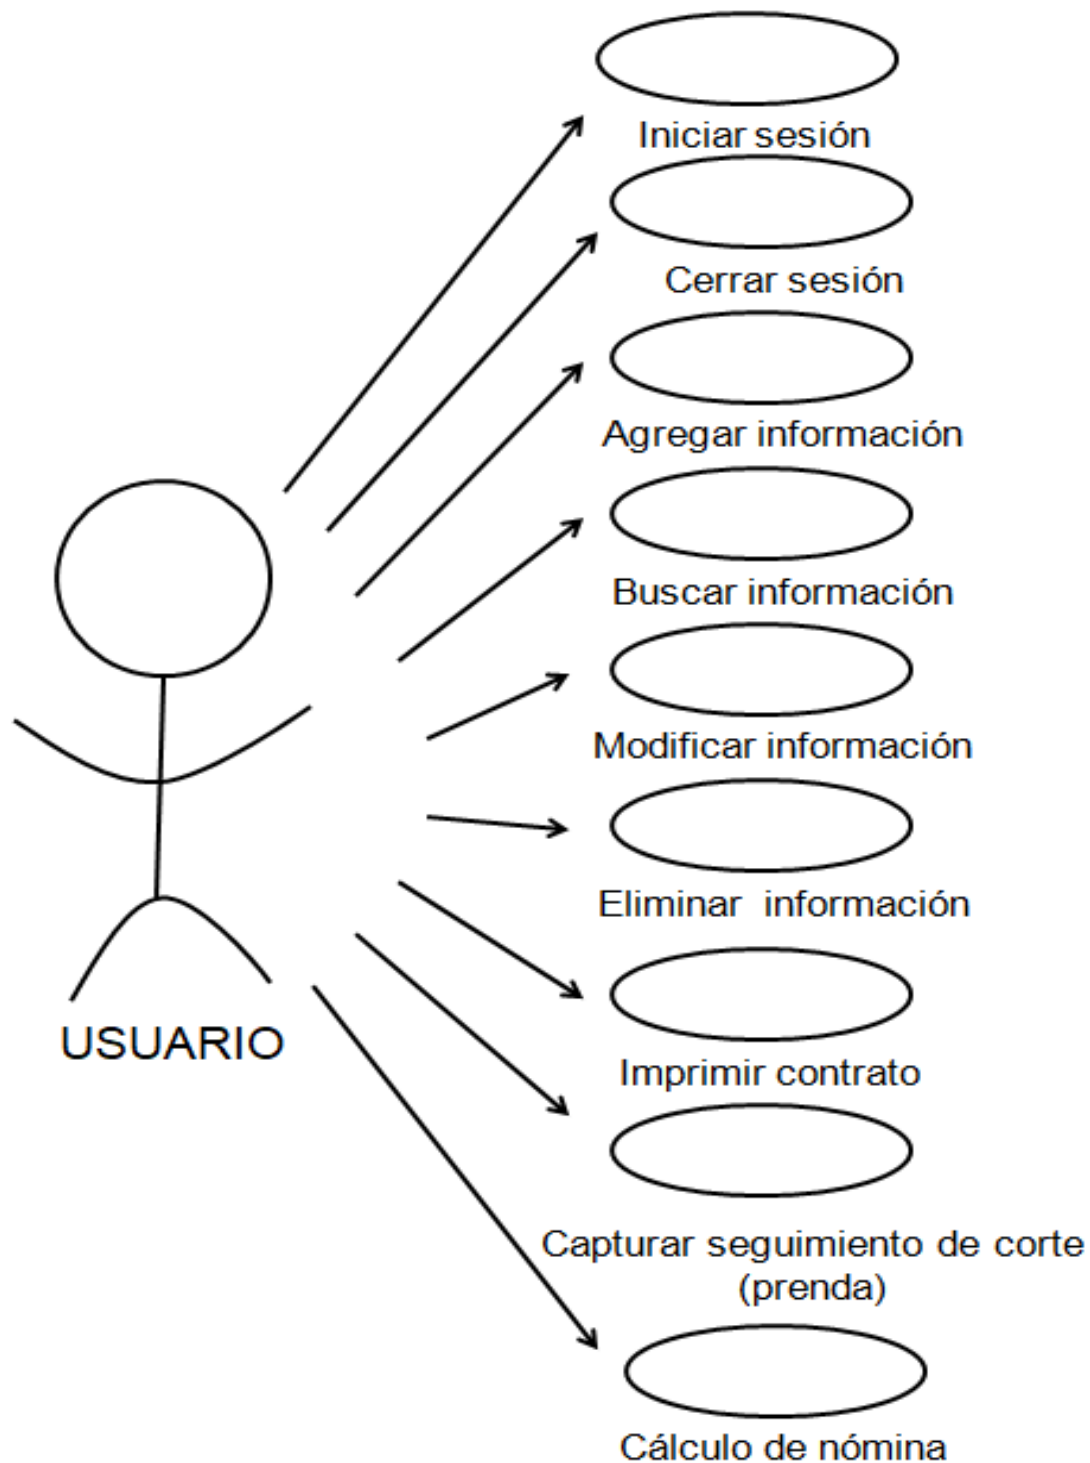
Iniciar sesión

Cerrar sesión

Agregar información

Buscar información

Modificar información

Eliminar información

Imprimir contrato

Capturar seguimiento de corte (prenda)

Cálculo de nómina

USUARIO